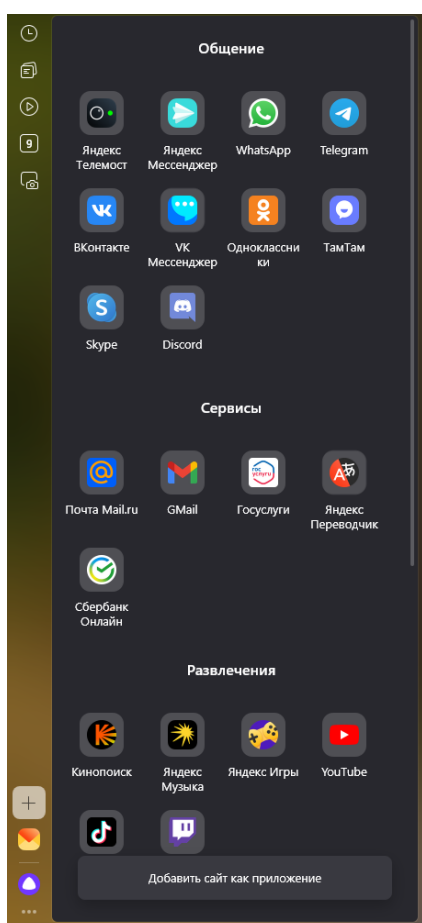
Общение

Яндекс Телемост
Яндекс Мессенджер
WhatsApp
Telegram
ВКонтакте
VK Мессенджер
Одноклассники
ТамТам
Skype
Discord

Сервисы

Почта Mail.ru
GMail
Госуслуги
Яндекс Переводчик
Сбербанк Онлайн

Развлечения

Кинопоиск
Яндекс Музыка
Яндекс Игры
YouTube

Добавить сайт как приложение